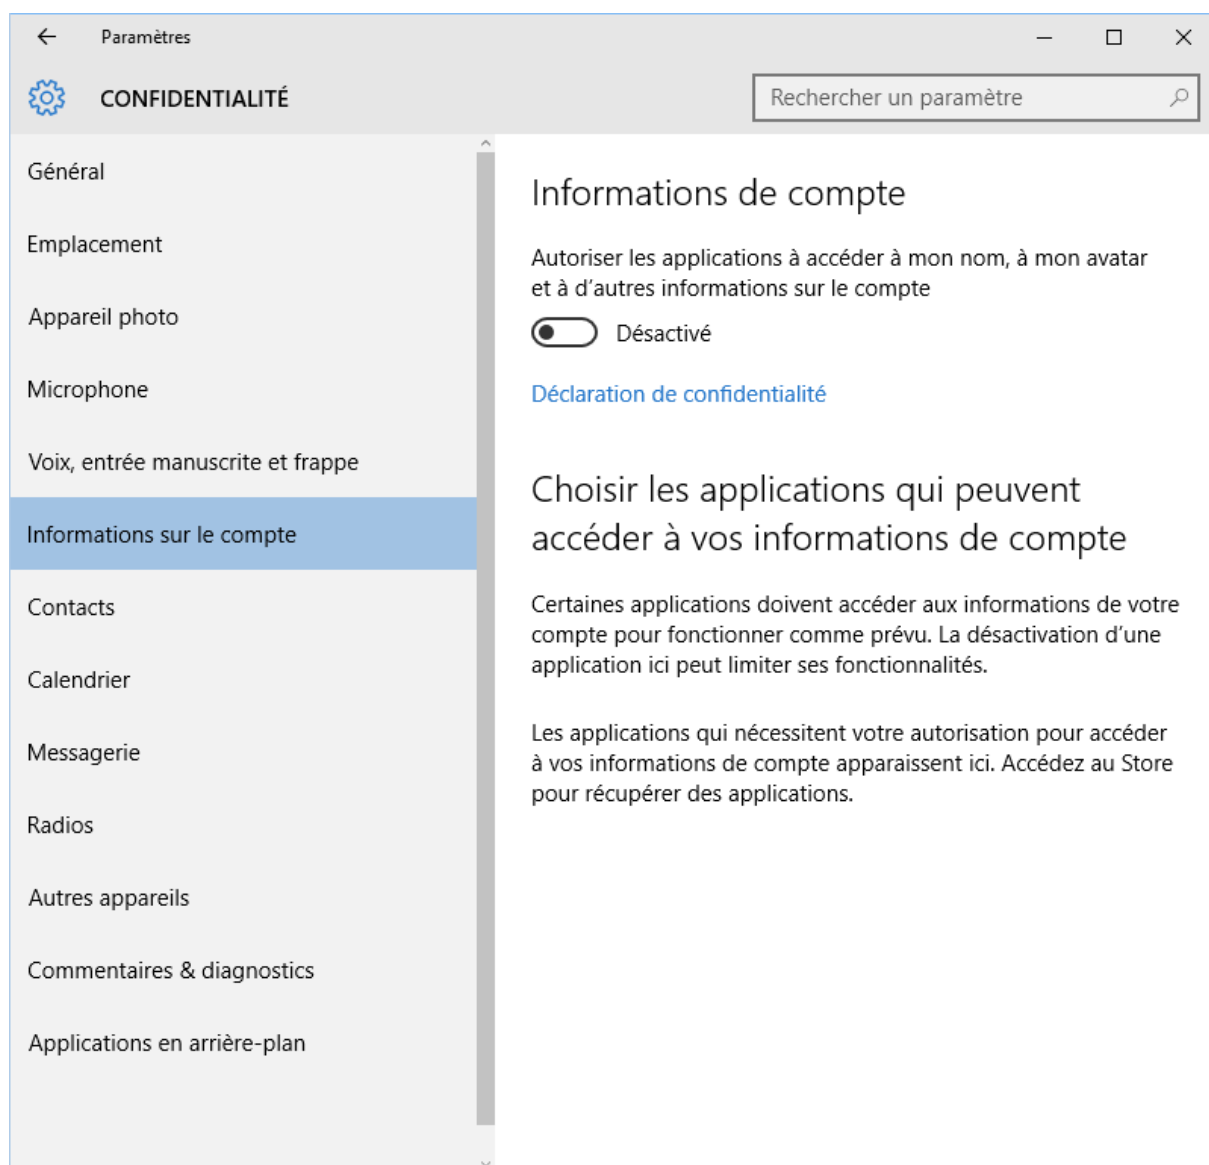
Paramètres

CONFIDENTIALITÉ

Rechercher un paramètre

Général

Emplacement

Appareil photo

Microphone

Voix, entrée manuscrite et frappe

Informations sur le compte

Contacts

Calendrier

Messagerie

Radios

Autres appareils

Commentaires & diagnostics

Applications en arrière-plan

Informations de compte

Autoriser les applications à accéder à mon nom, à mon avatar et à d'autres informations sur le compte

Désactivé

Déclaration de confidentialité

Choisir les applications qui peuvent accéder à vos informations de compte

Certaines applications doivent accéder aux informations de votre compte pour fonctionner comme prévu. La désactivation d'une application ici peut limiter ses fonctionnalités.

Les applications qui nécessitent votre autorisation pour accéder à vos informations de compte apparaissent ici. Accédez au Store pour récupérer des applications.